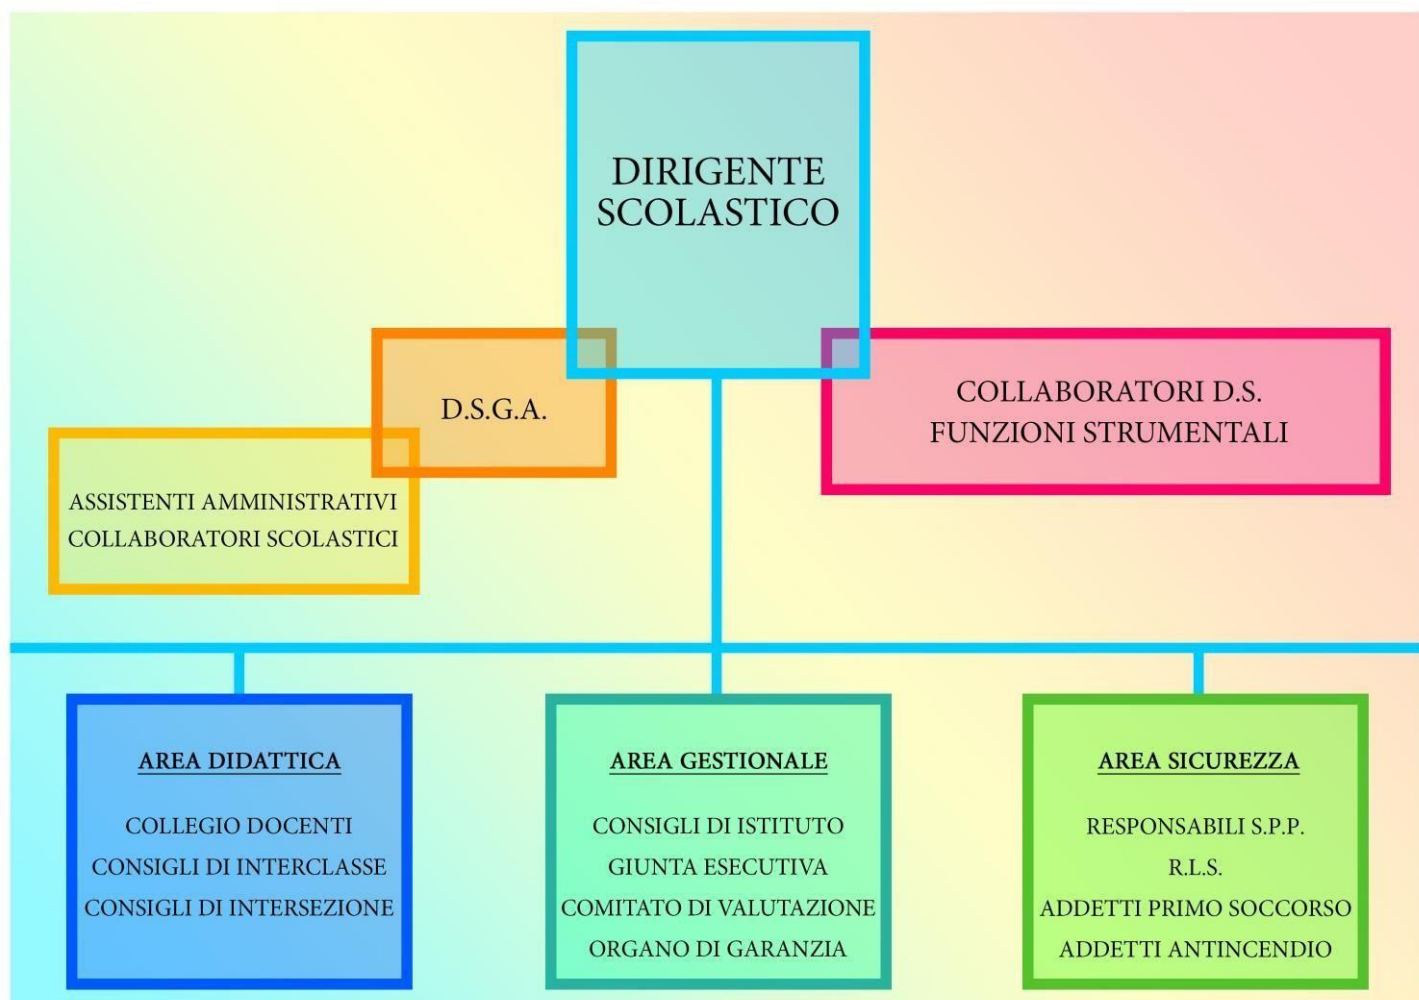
DIRIGENTE SCOLASTICO

D.S.G.A.

COLLABORATORI D.S.
FUNZIONI STRUMENTALI

ASSISTENTI AMMINISTRATIVI
COLLABORATORI SCOLASTICI

AREA DIDATTICA

COLLEGIO DOCENTI
CONSIGLI DI INTERCLASSE
CONSIGLI DI INTERSEZIONE

AREA GESTIONALE

CONSIGLI DI ISTITUTO
GIUNTA ESECUTIVA
COMITATO DI VALUTAZIONE
ORGANO DI GARANZIA

AREA SICUREZZA

RESPONSABILI S.P.P.
R.L.S.
ADDETTI PRIMO SOCCORSO
ADDETTI ANTINCENDIO